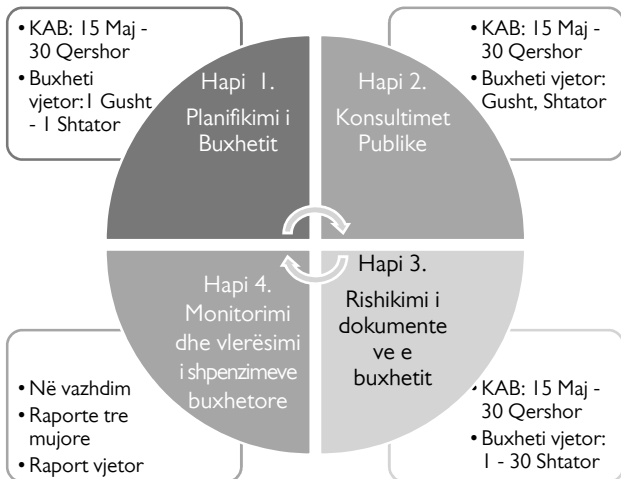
• KAB: 15 Maj - 30 Qershor
• Buxheti vjetor:1 Gusht - 1 Shtator

Hapi 1.
Planifikimi i Buxhetit

• KAB: 15 Maj - 30 Qershor
• Buxheti vjetor: Gusht, Shtator

Hapi 2.
Konsultimet Publike

Hapi 4.
Monitorimi dhe vlerësimi i shpenzimeve buxhetore

Hapi 3.
Rishikimi i dokumenteve e buxhetit

• Në vazhdim
• Raporte tre mujore
• Raport vjetor

• KAB: 15 Maj - 30 Qershor
• Buxheti vjetor: 1 - 30 Shtator